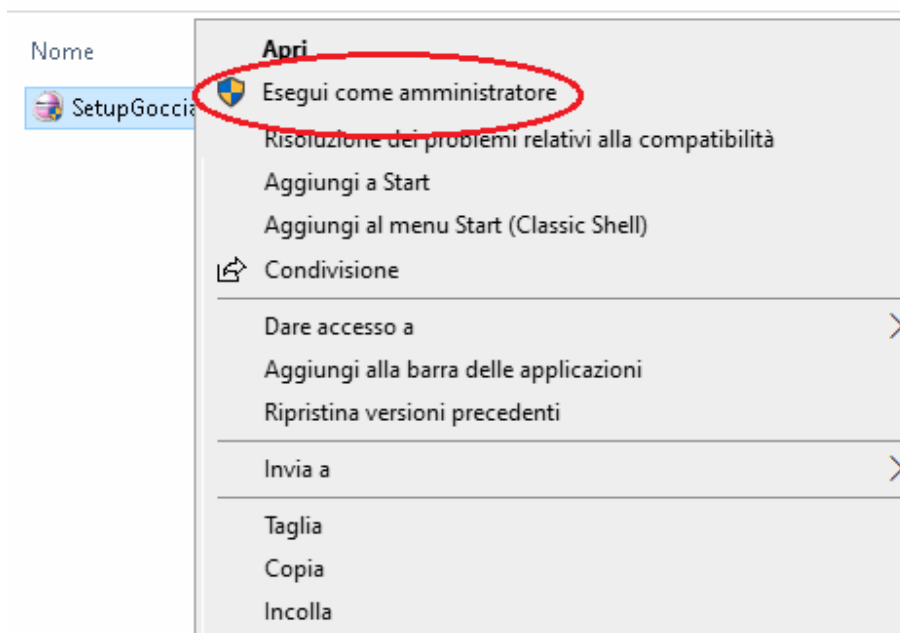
Nome

SetupGoccia

Apri

Esegui come amministratore

Risoluzione dei problemi relativi alla compatibilità

Aggiungi a Start

Aggiungi al menu Start (Classic Shell)

Condivisione

Dare accesso a

Aggiungi alla barra delle applicazioni

Ripristina versioni precedenti

Invia a

Taglia

Copia

Incolla